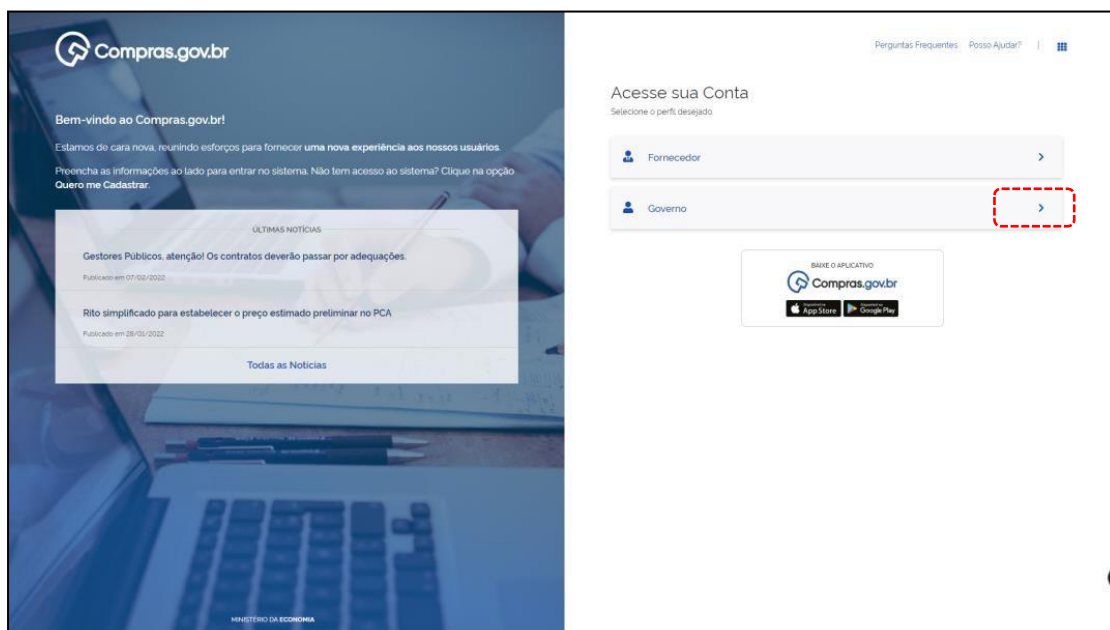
Compras.gov.br

Bem-vindo ao Compras.gov.br!

Estamos de cara nova, reunindo esforços para fornecer uma nova experiência aos nossos usuários.

Preencha as informações ao lado para entrar no sistema. Não tem acesso ao sistema? Clique na opção Quero me Cadastrar.

ÚLTIMAS NOTÍCIAS

Gestores Públicos, atenção! Os contratos deverão passar por adequações.

Publicado em 07/02/2022

Rito simplificado para estabelecer o preço estimado preliminar no PCA

Publicado em 28/01/2022

Todas as Notícias

MINISTÉRIO DA ECONOMIA

Perguntas Frequentes Posso Ajudar?

Acesse sua Conta

Selecione o perfil desejado.

Fornecedor

Governo

BAIXE O APLICATIVO

Compras.gov.br

App Store

Google Play